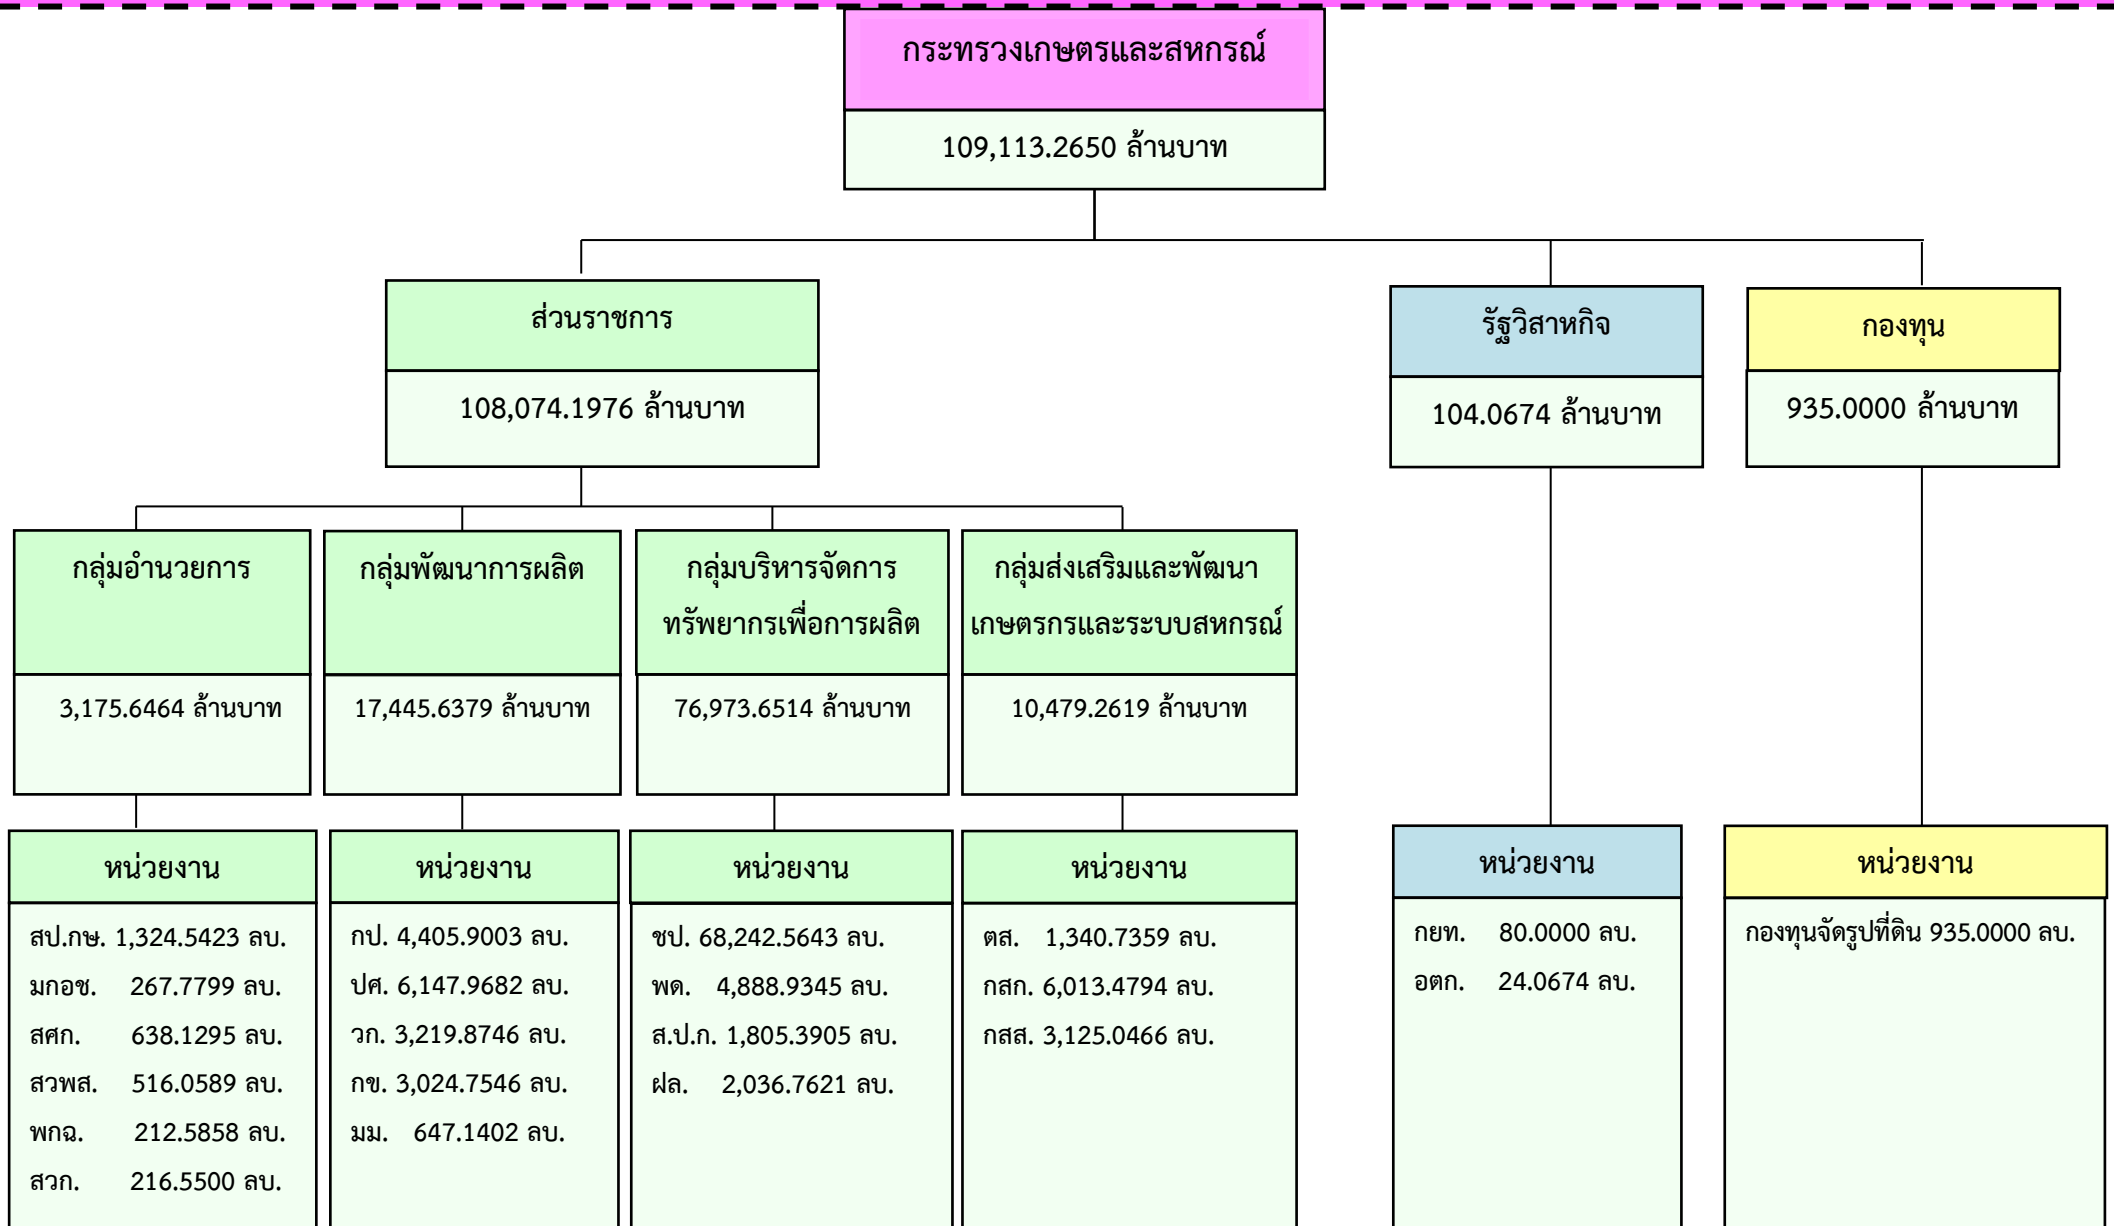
กระทรวงเกษตรและสหกรณ์

109,113.2650 ล้านบาท

ส่วนราชการ

108,074.1976 ล้านบาท

รัฐวิสาหกิจ

104.0674 ล้านบาท

กองทุน

935.0000 ล้านบาท

กลุ่มอำนวยการ

3,175.6464 ล้านบาท

กลุ่มพัฒนาการผลิต

17,445.6379 ล้านบาท

กลุ่มบริหารจัดการทรัพยากรเพื่อการผลิต

76,973.6514 ล้านบาท

กลุ่มส่งเสริมและพัฒนาเกษตรกรและระบบสหกรณ์

10,479.2619 ล้านบาท

หน่วยงาน

สป.กษ. 1,324.5423 ลบ.
มกอช. 267.7799 ลบ.
สศก. 638.1295 ลบ.
สวพส. 516.0589 ลบ.
พกฉ. 212.5858 ลบ.
สวก. 216.5500 ลบ.

หน่วยงาน

กป. 4,405.9003 ลบ.
ปศ. 6,147.9682 ลบ.
วก. 3,219.8746 ลบ.
กข. 3,024.7546 ลบ.
มม. 647.1402 ลบ.

หน่วยงาน

ชป. 68,242.5643 ลบ.
พด. 4,888.9345 ลบ.
ส.ป.ก. 1,805.3905 ลบ.
ฝล. 2,036.7621 ลบ.

หน่วยงาน

ตส. 1,340.7359 ลบ.
กสก. 6,013.4794 ลบ.
กสส. 3,125.0466 ลบ.

หน่วยงาน

กยท. 80.0000 ลบ.
อตก. 24.0674 ลบ.

หน่วยงาน

กองทุนจัดรูปที่ดิน 935.0000 ลบ.